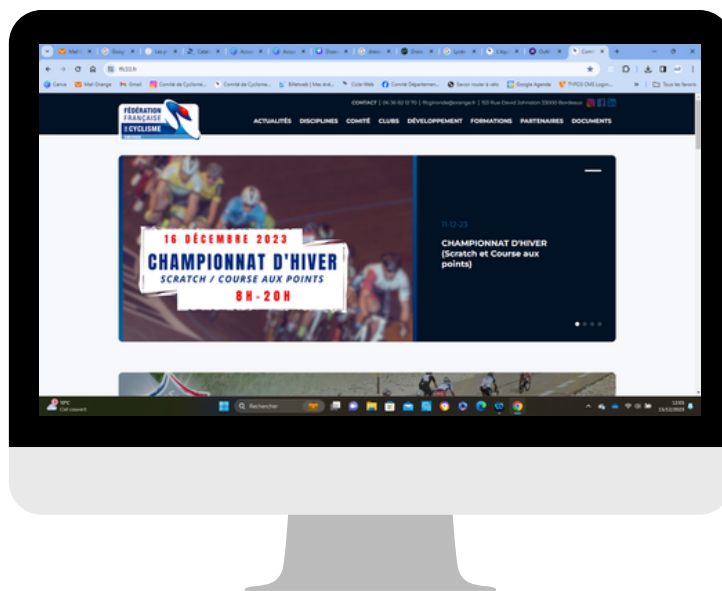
Mail Orange | Gmail | Comité de Cyclisme... | Comité de Cyclisme... | Billetweb | Mes évé... | Cota Web | Comité Departemen... | Savoir rouler à vélo | Google Agenda | TYPO3 CMS Login... | Tous les favoris

CONTACT | 06 36 82 12 70 | ffcgironde@orange.fr | 113 Rue David Johnston 33000 Bordeaux

FÉDÉRATION FRANÇAISE CYCLISME

ACTUALITÉS DISCIPLINES COMITÉ CLUBS DÉVELOPPEMENT FORMATIONS PARTENAIRES DOCUMENTS

16 DÉCEMBRE 2023
CHAMPIONNAT D'HIVER
SCRATCH / COURSE AUX POINTS
8H-20H

11-12-23

CHAMPIONNAT D'HIVER (Scratch et Course aux points)

9°C Ciel couvert

Rechercher

12:05 13/12/2023